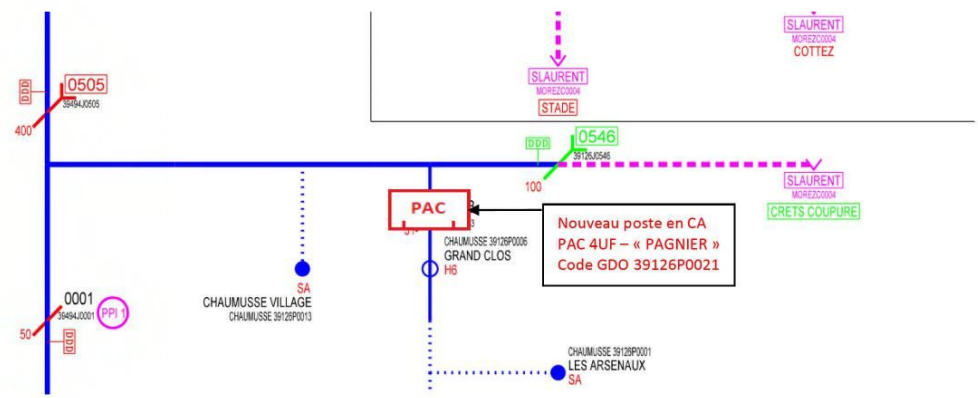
SLAURENT
MOREZC0004
COTTEZ

SLAURENT
MOREZC0004
STADE

DDD
0505
39494J0505
400

DDD
0546
39126J0546
100

SLAURENT
MOREZC0004
CRETS COUPURE

PAC

Nouveau poste en CA
PAC 4UF – « PAGNIER »
Code GDO 39126P0021

CHAUMUSSE 39126P0006
GRAND CLOS
H6

SA
CHAUMUSSE VILLAGE
CHAUMUSSE 39126P0013

0001
39494J0001
50
DDD
PPI 1

CHAUMUSSE 39126P0001
LES ARSENAUX
SA